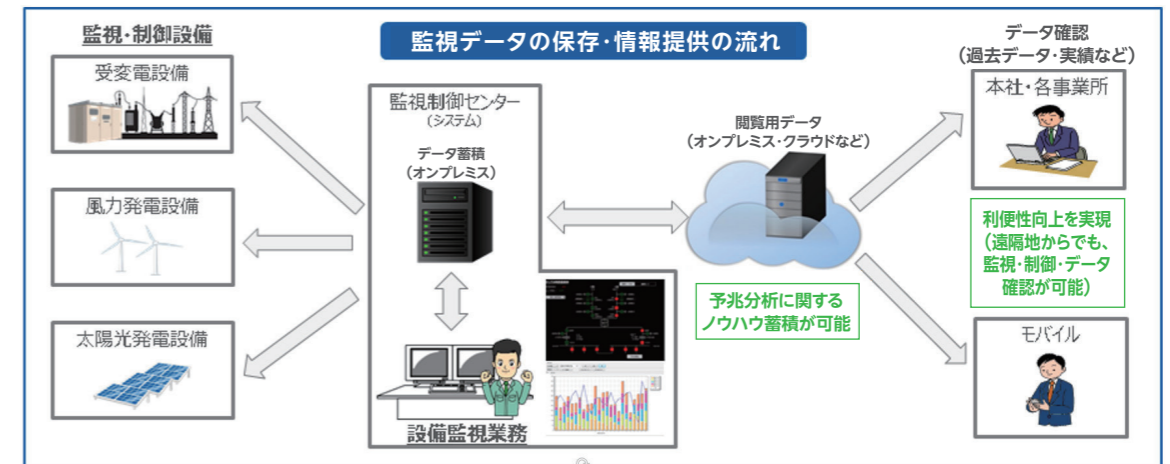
監視データの保存・情報提供の流れ

監視・制御設備

受変電設備

風力発電設備

太陽光発電設備

監視制御センター
(システム)

データ蓄積
(オンプレミス)

設備監視業務

閲覧用データ
(オンプレミス・クラウドなど)

予兆分析に関する
ノウハウ蓄積が可能

データ確認
(過去データ・実績など)

本社・各事業所

利便性向上を実現
(遠隔地からでも、
監視・制御・データ
確認が可能)

モバイル